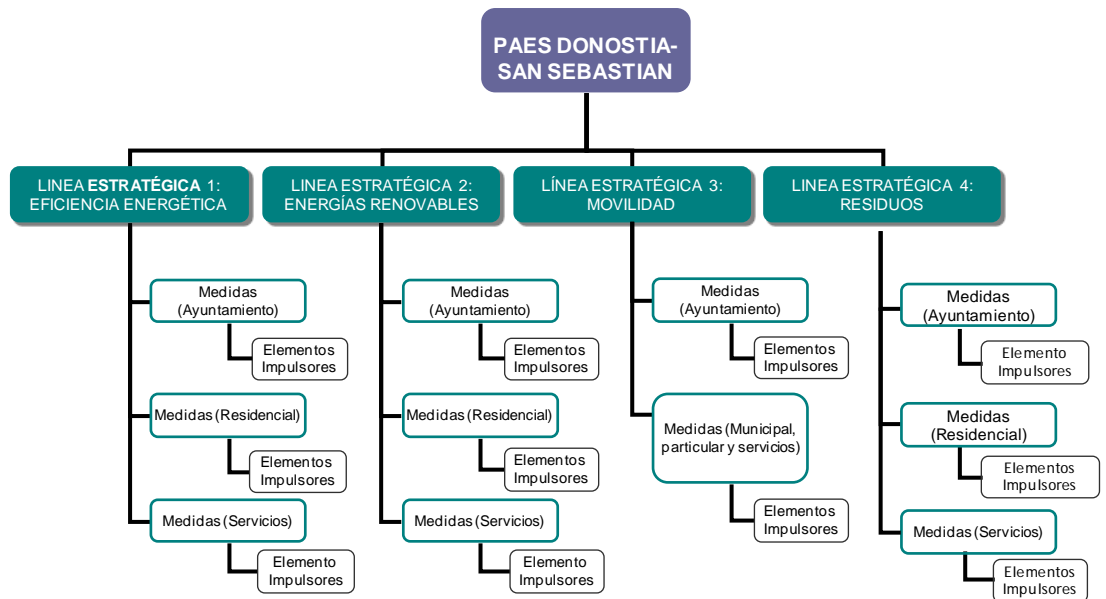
PAES DONOSTIA-SAN SEBASTIAN

LINEA ESTRATÉGICA 1: EFICIENCIA ENERGÉTICA

Medidas (Ayuntamiento)

Elementos Impulsores

Medidas (Residencial)

Elementos Impulsores

Medidas (Servicios)

Elemento Impulsores

LINEA ESTRATÉGICA 2: ENERGÍAS RENOVABLES

Medidas (Ayuntamiento)

Elementos Impulsores

Medidas (Residencial)

Elementos Impulsores

Medidas (Servicios)

Elemento Impulsores

LÍNEA ESTRATÉGICA 3: MOVILIDAD

Medidas (Ayuntamiento)

Elementos Impulsores

Medidas (Municipal, particular y servicios)

Elementos Impulsores

LINEA ESTRATÉGICA 4: RESIDUOS

Medidas (Ayuntamiento)

Elemento Impulsores

Medidas (Residencial)

Elementos Impulsores

Medidas (Servicios)

Elementos Impulsores